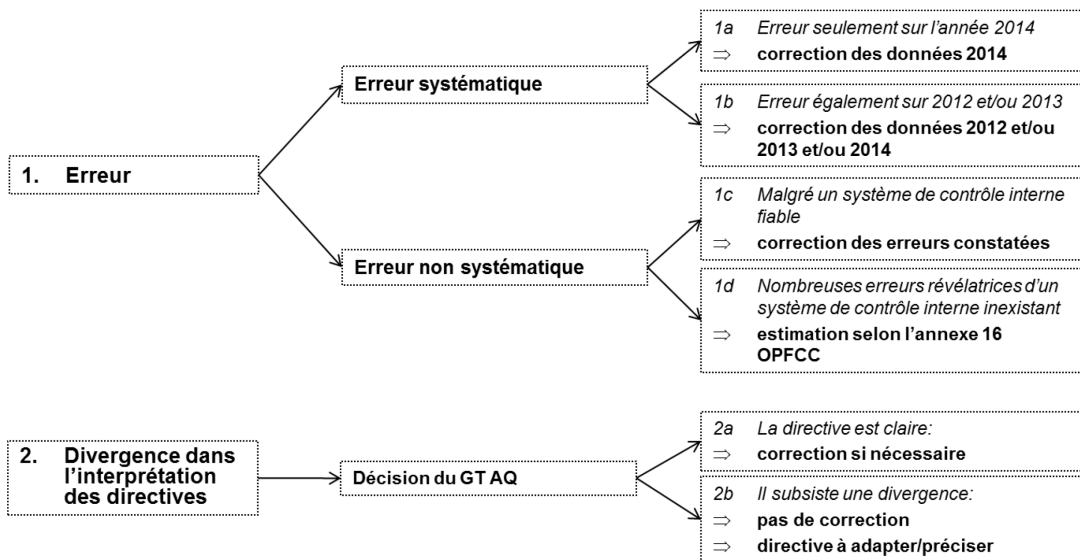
1. Erreur

Erreur systématique

1a Erreur seulement sur l'année 2014
$\Rightarrow$ correction des données 2014

1b Erreur également sur 2012 et/ou 2013
$\Rightarrow$ correction des données 2012 et/ou 2013 et/ou 2014

Erreur non systématique

1c Malgré un système de contrôle interne fiable
$\Rightarrow$ correction des erreurs constatées

1d Nombreuses erreurs révélatrices d'un système de contrôle interne inexistant
$\Rightarrow$ estimation selon l'annexe 16 OPFCC

2. Divergence dans l'interprétation des directives

Décision du GT AQ

2a La directive est claire:
$\Rightarrow$ correction si nécessaire

2b Il subsiste une divergence:
$\Rightarrow$ pas de correction
$\Rightarrow$ directive à adapter/préciser